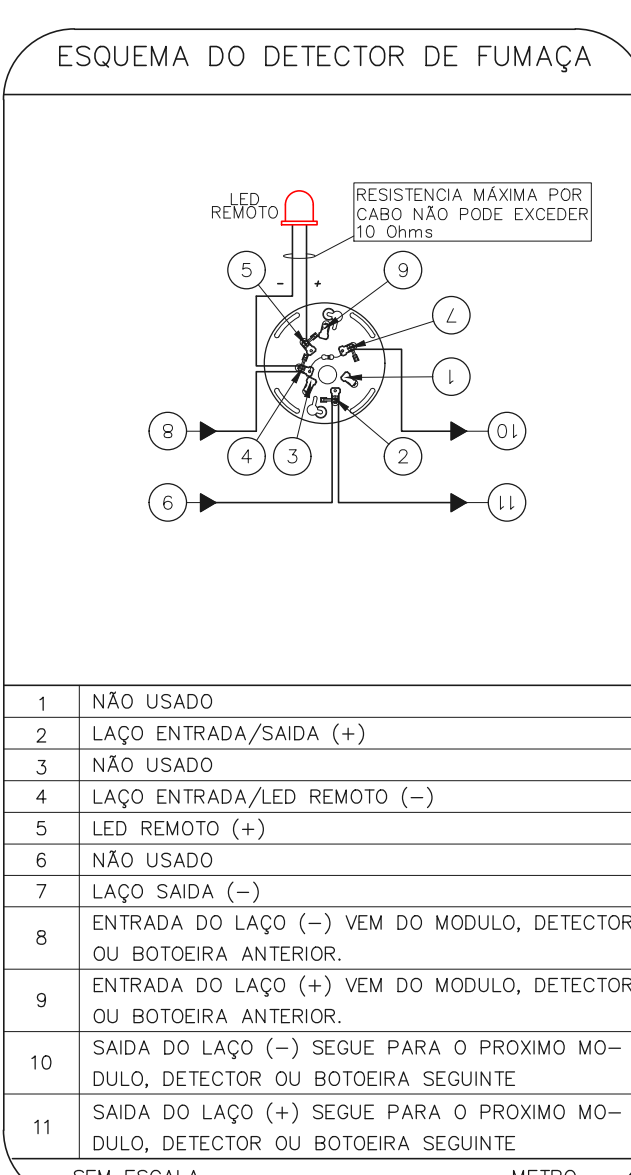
ESQUEMA DO DETECTOR DE FUMAÇA

LED REMOTO

RESISTENCIA MÁXIMA POR CABO NÃO PODE EXCEDER 10 Ohms

5
-
+
9
7
1
8
10
4
3
2
6
11

| 1 | NÃO USADO |
|---|---|
| 2 | LAÇO ENTRADA/SAIDA (+) |
| 3 | NÃO USADO |
| 4 | LAÇO ENTRADA/LED REMOTO (—) |
| 5 | LED REMOTO (+) |
| 6 | NÃO USADO |
| 7 | LAÇO SAIDA (—) |
| 8 | ENTRADA DO LAÇO (—) VEM DO MODULO, DETECTOR OU BOTOEIRA ANTERIOR. |
| 9 | ENTRADA DO LAÇO (+) VEM DO MODULO, DETECTOR OU BOTOEIRA ANTERIOR. |
| 10 | SAIDA DO LAÇO (—) SEGUE PARA O PROXIMO MODULO, DETECTOR OU BOTOEIRA SEGUINTE |
| 11 | SAIDA DO LAÇO (+) SEGUE PARA O PROXIMO MODULO, DETECTOR OU BOTOEIRA SEGUINTE |

SEM ESCALA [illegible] METRO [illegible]